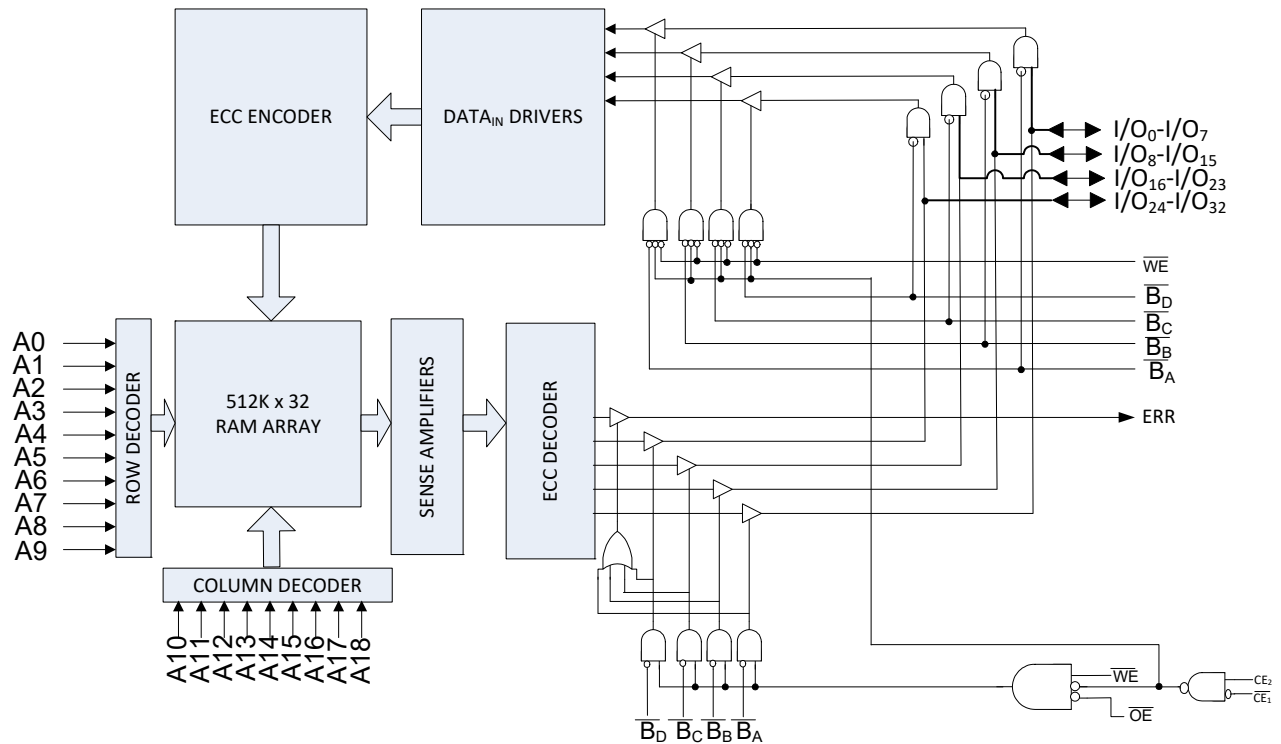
ECC ENCODER

DATA$_{IN}$ DRIVERS

I/O$_0$-I/O$_7$
I/O$_8$-I/O$_{15}$
I/O$_{16}$-I/O$_{23}$
I/O$_{24}$-I/O$_{32}$

$\overline{WE}$
$\overline{B_D}$
$\overline{B_C}$
$\overline{B_B}$
$\overline{B_A}$

A0
A1
A2
A3
A4
A5
A6
A7
A8
A9

ROW DECODER

512K x 32
RAM ARRAY

SENSE AMPLIFIERS

ECC DECODER

ERR

COLUMN DECODER

A10
A11
A12
A13
A14
A15
A16
A17
A18

$\overline{WE}$
$\overline{OE}$
$CE_2$
$\overline{CE_1}$

$\overline{B_D}$ $\overline{B_C}$ $\overline{B_B}$ $\overline{B_A}$